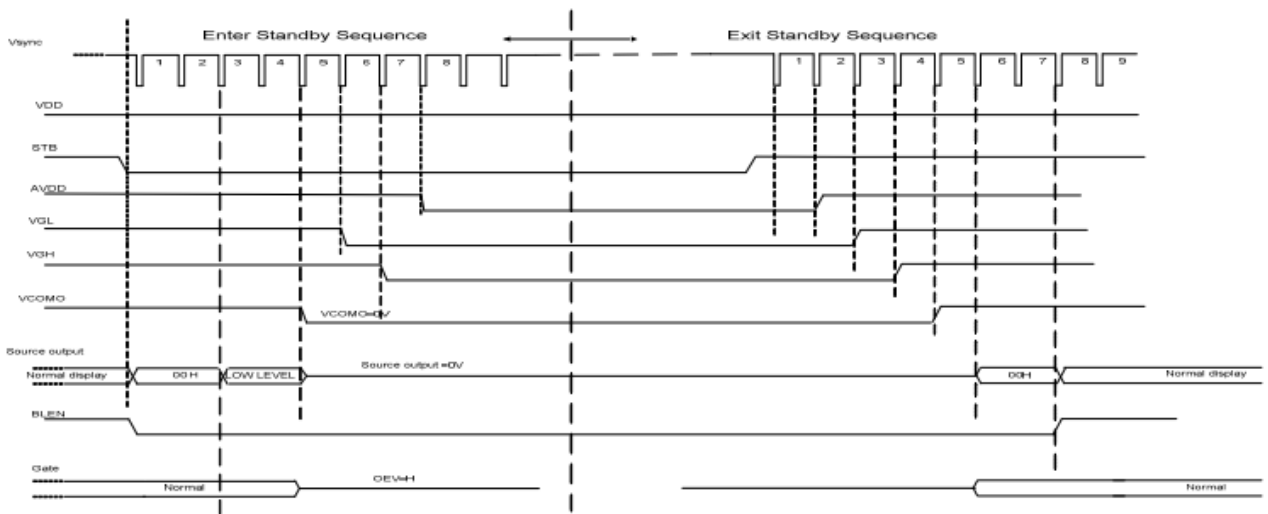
Enter Standby Sequence

Exit Standby Sequence

Vsync

1 2 3 4 5 6 7 8

1 2 3 4 5 6 7 8 9

VDD

STB

AVDD

VGL

VGH

VCOMO

VCOMO=0V

Source output

Normal display

00 H

LOW LEVEL

Source output =0V

00H

Normal display

BLEN

Gate

Normal

OEV=H

Normal